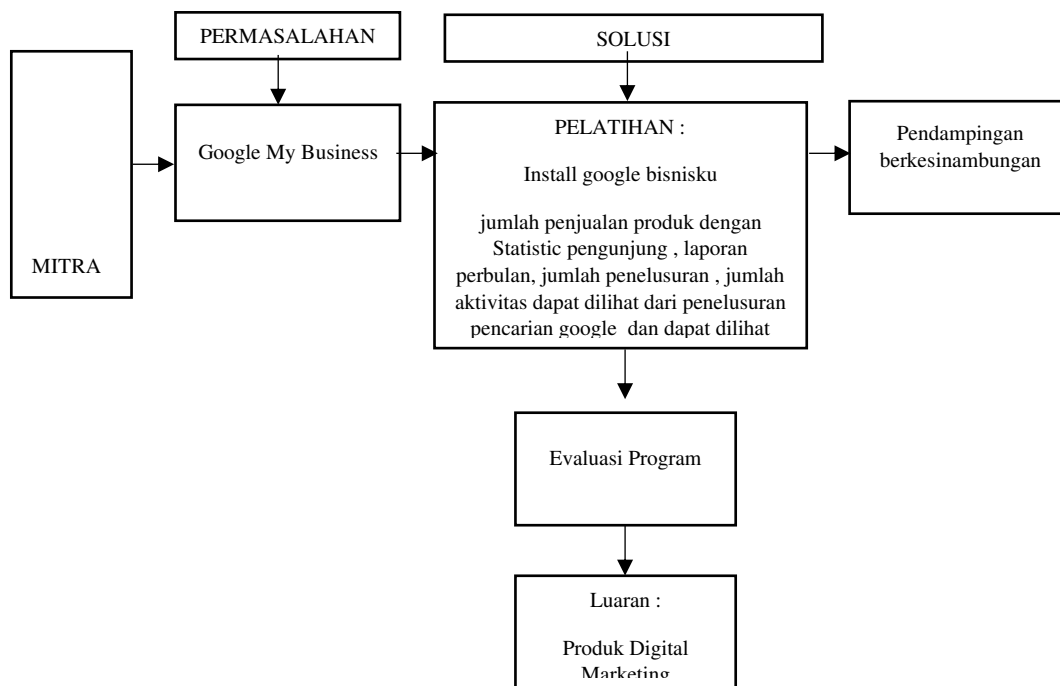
PERMASALAHAN

SOLUSI

MITRA

Google My Business

PELATIHAN :

Install google bisnisku

jumlah penjualan produk dengan Statistic pengunjung , laporan perbulan, jumlah penelusuran , jumlah aktivitas dapat dilihat dari penelusuran pencarian google dan dapat dilihat

Pendampingan berkesinambungan

Evaluasi Program

Luaran :

Produk Digital Marketing